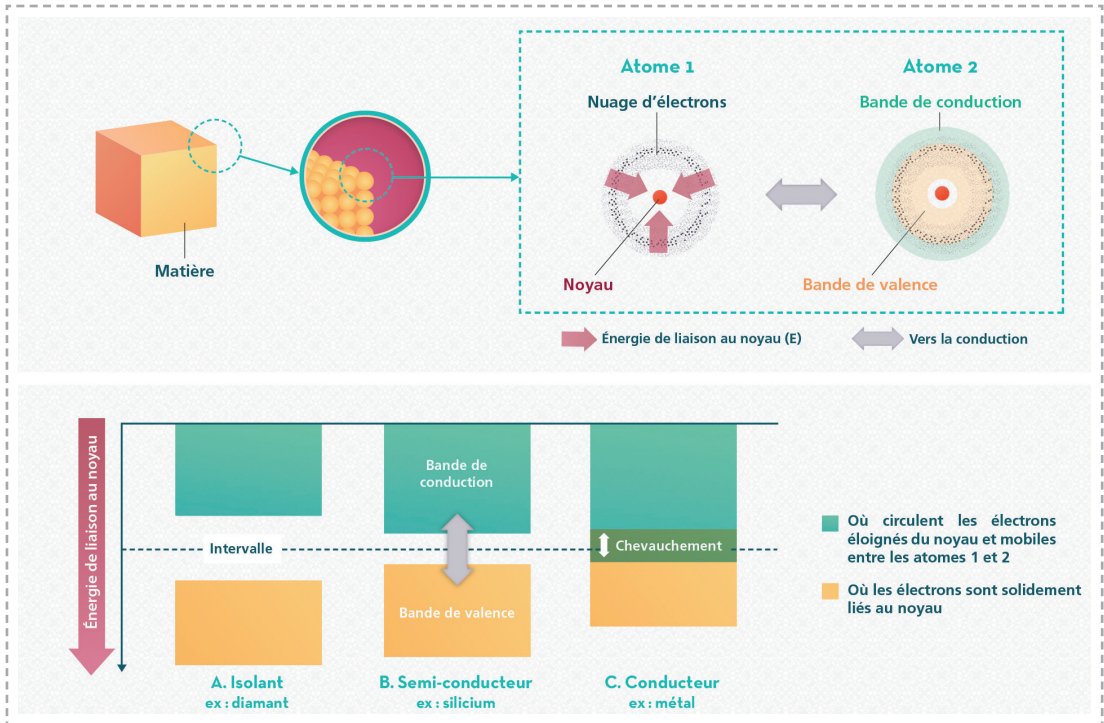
Matière

Atome 1

Nuage d'électrons

Noyau

Atome 2

Bande de conduction

Bande de valence

Énergie de liaison au noyau (E)

Vers la conduction

Énergie de liaison au noyau

Intervalle

Bande de conduction

Bande de valence

Chevauchement

A. Isolant
ex : diamant

B. Semi-conducteur
ex : silicium

C. Conducteur
ex : métal

Où circulent les électrons éloignés du noyau et mobiles entre les atomes 1 et 2

Où les électrons sont solidement liés au noyau